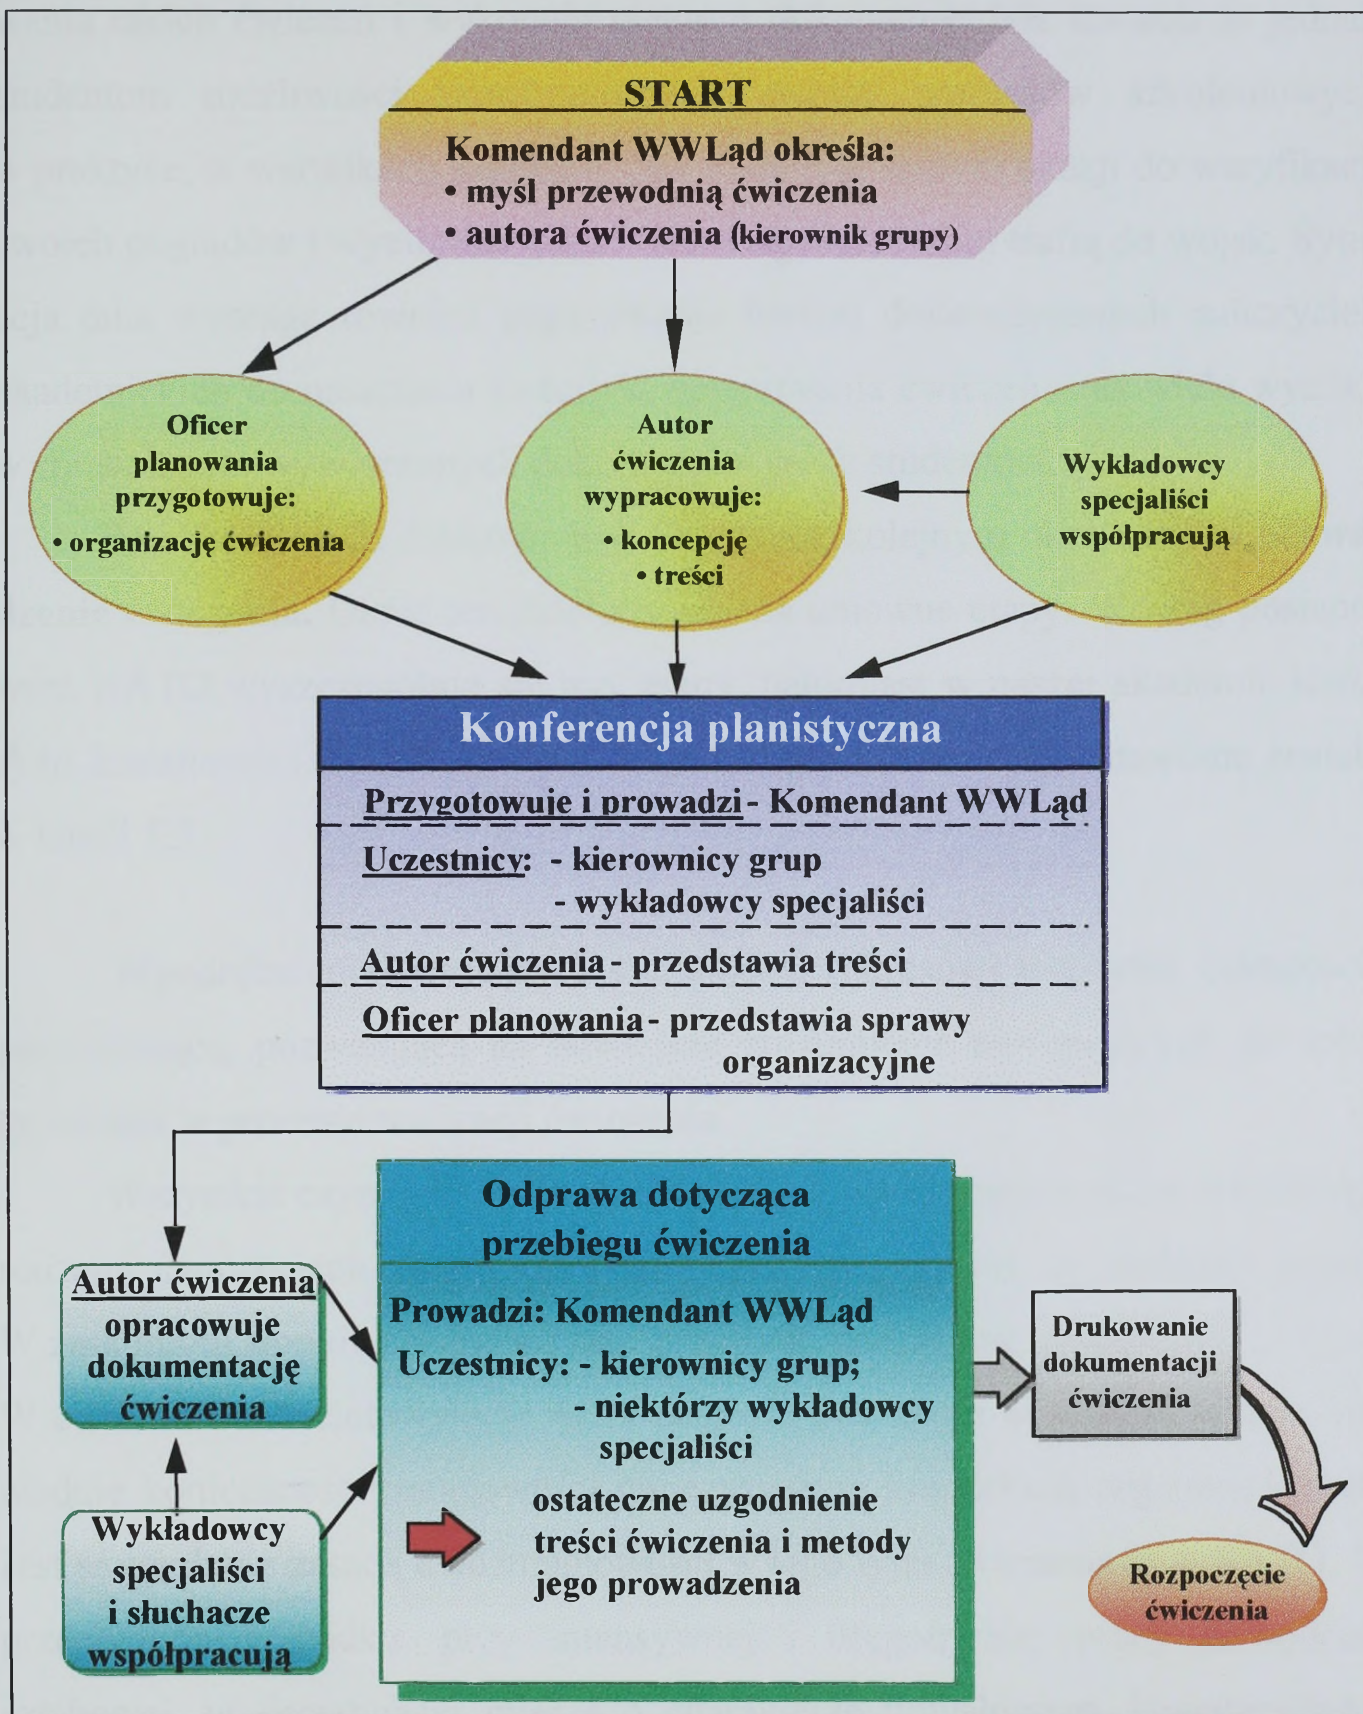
START

Komendant WWLąd określa:
• myśl przewodnią ćwiczenia
• autora ćwiczenia (kierownik grupy)

Oficer planowania przygotowuje:
• organizację ćwiczenia

Autor ćwiczenia wypracowuje:
• koncepcję
• treści

Wykładowcy specjaliści współpracują

Konferencja planistyczna

Przygotowuje i prowadzi - Komendant WWLąd

Uczestnicy: - kierownicy grup
- wykładowcy specjaliści

Autor ćwiczenia - przedstawia treści

Oficer planowania - przedstawia sprawy organizacyjne

Autor ćwiczenia opracowuje dokumentację ćwiczenia

Wykładowcy specjaliści i słuchacze współpracują

Odprawa dotycząca przebiegu ćwiczenia

Prowadzi: Komendant WWLąd

Uczestnicy: - kierownicy grup;
- niektórzy wykładowcy specjaliści

ostateczne uzgodnienie treści ćwiczenia i metody jego prowadzenia

Drukowanie dokumentacji ćwiczenia

Rozpoczęcie ćwiczenia